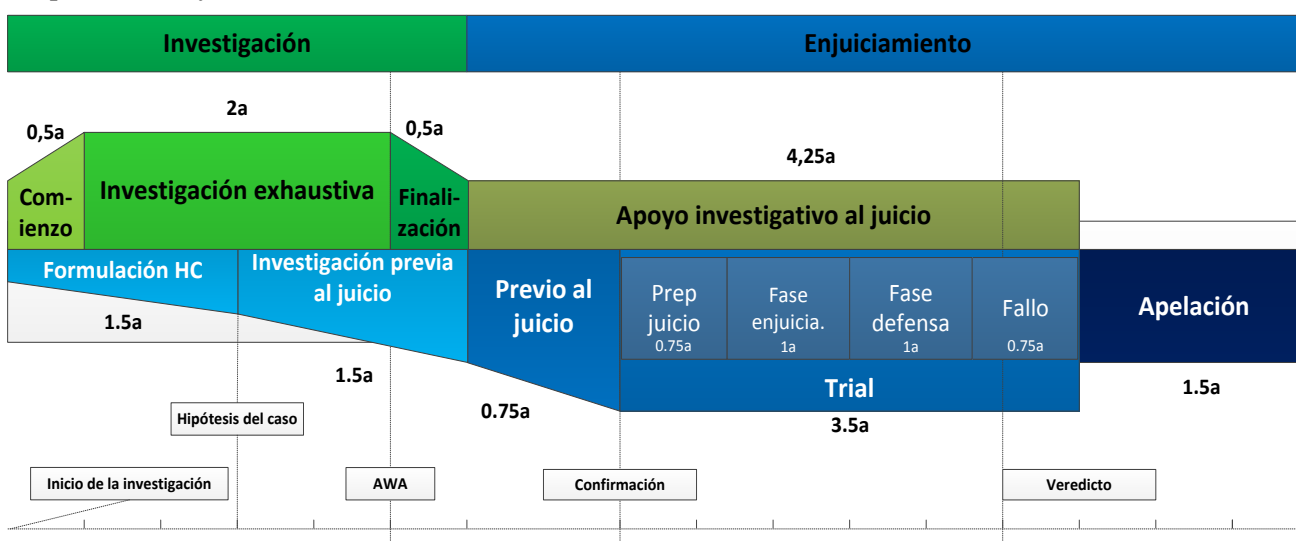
Investigación

Enjuiciamiento

0,5a

2a

0,5a

4,25a

Comienzo

Investigación exhaustiva

Finalización

Apoyo investigativo al juicio

Formulación HC

Investigación previa al juicio

Previo al juicio

Prep juicio 0.75a

Fase enjuicia. 1a

Fase defensa 1a

Fallo 0.75a

Apelación

1.5a

1.5a

Trial

1.5a

0.75a

3.5a

Hipótesis del caso

Inicio de la investigación

AWA

Confirmación

Veredicto